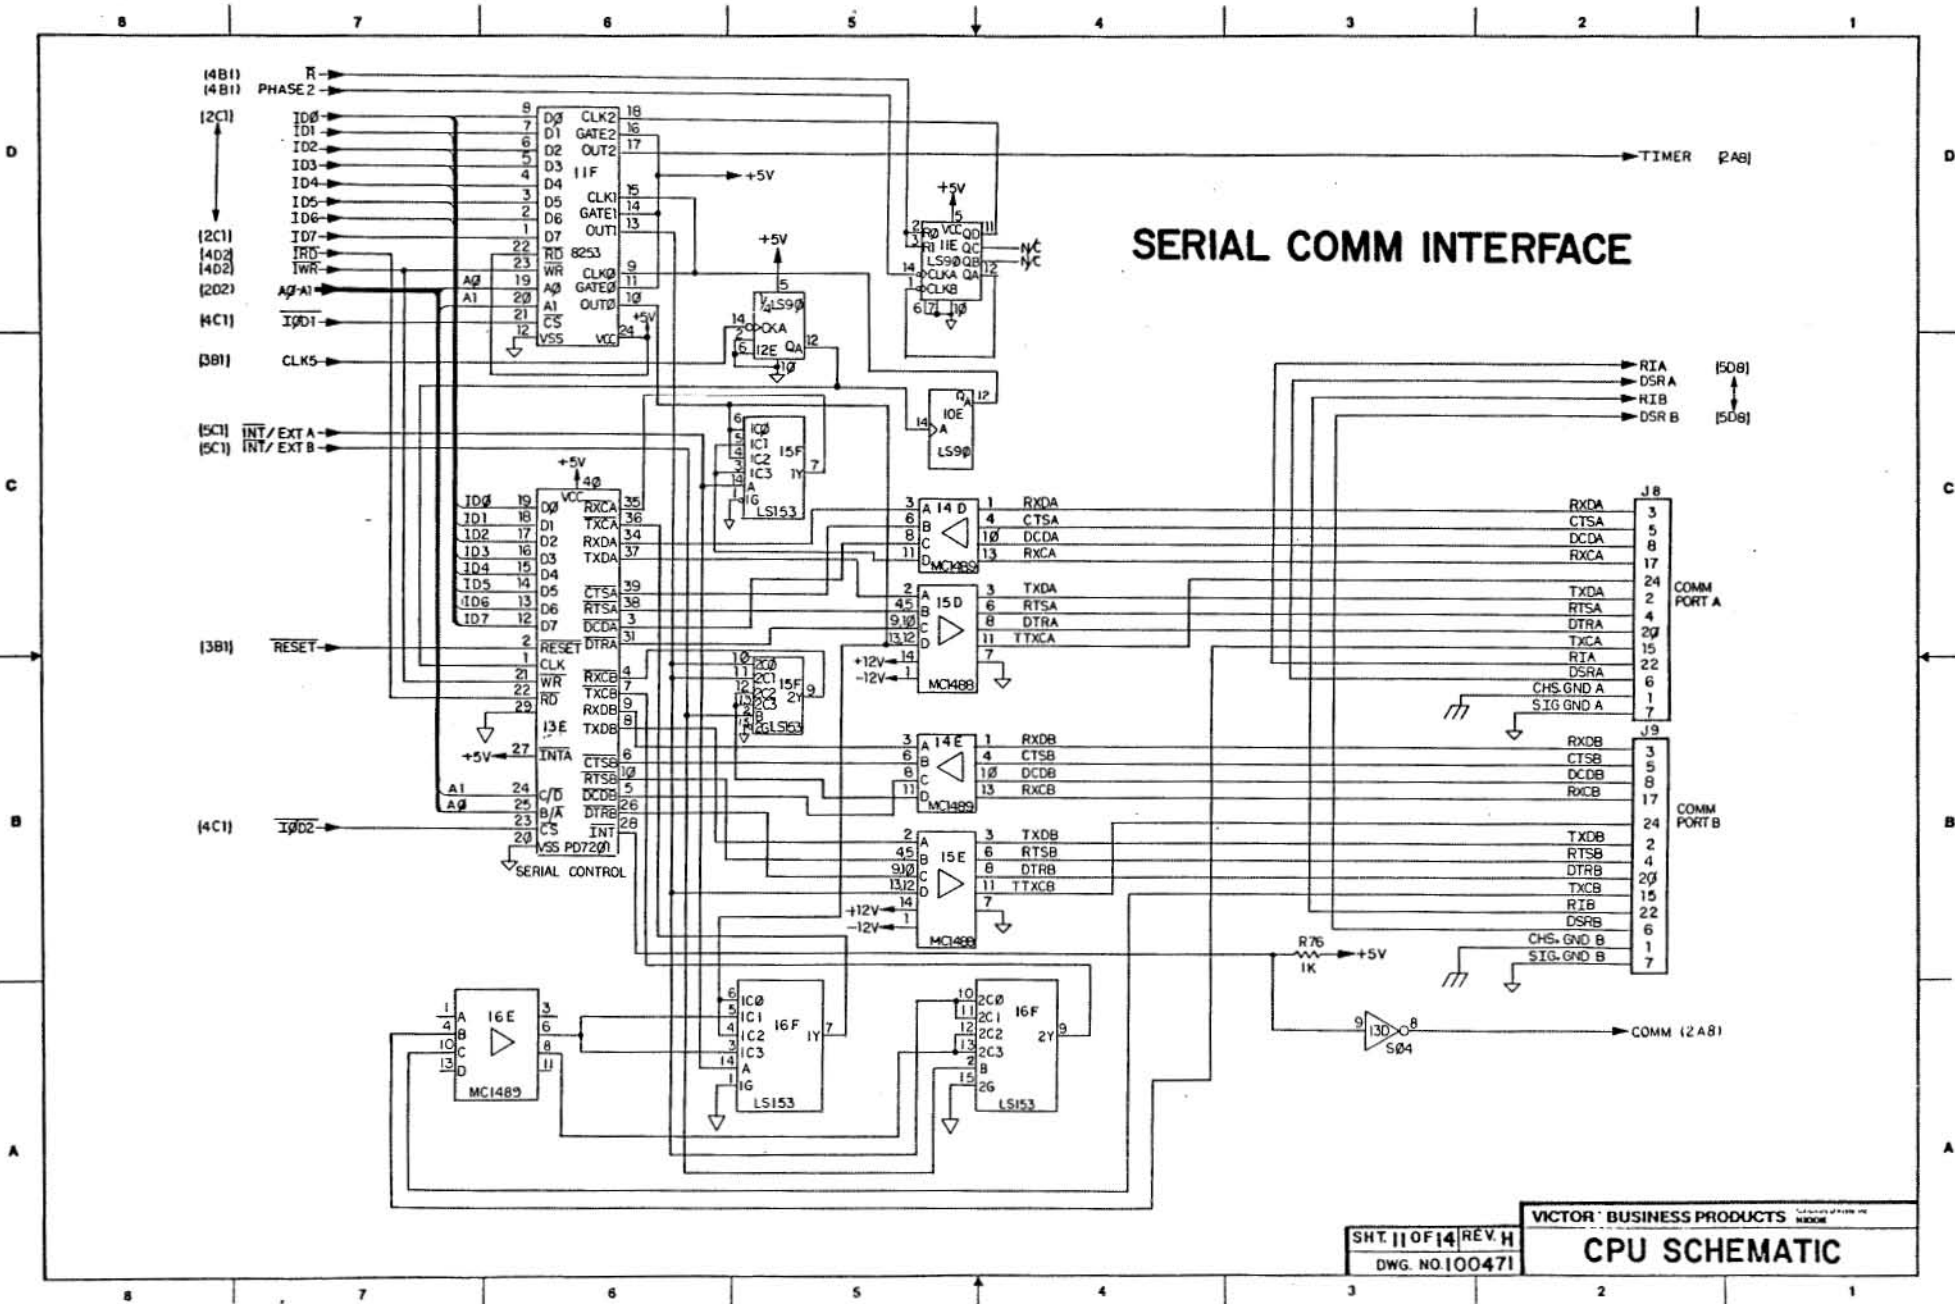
8 7 6 5 4 3 2 1

D C B A

SERIAL COMM INTERFACE

(4B1) $\overline{R}$
(4B1) PHASE 2
(2C1) ID0 ID1 ID2 ID3 ID4 ID5 ID6 ID7
(2C1)
(4D2) $\overline{IRD}$
(4D2) $\overline{IWR}$
(2D2) A0-A1
(4C1) $\overline{IOD1}$
(3B1) CLK5
(5C1) $\overline{INT}$/EXT A
(5C1) $\overline{INT}$/EXT B
(3B1) $\overline{RESET}$
(4C1) $\overline{IOD2}$

8253 11F D0 D1 D2 D3 D4 D5 D6 D7 $\overline{RD}$ $\overline{WR}$ A0 A1 $\overline{CS}$ VSS CLK2 GATE2 OUT2 CLK1 GATE1 OUT1 CLK0 GATE0 OUT0 VCC +5V

TIMER (2A8)

+5V LS90 11E R0 R1 VCC QD QC QB QA CLKA CLKB N/C N/C
+5V LS90 12E CKA QA
LS90 10E A QA

RIA DSRA RIB DSR B (5D8) (5D8)

15F LS153 IC0 IC1 IC2 IC3 A 1G 1Y

PD7201 13E SERIAL CONTROL D0 D1 D2 D3 D4 D5 D6 D7 RESET CLK WR RD INTA C/D B/A CS VSS VCC RXCA TXCA RXDA TXDA CTSA RTSA DCDA DTRA RXCB TXCB RXDB TXDB CTSB RTSB DCDB DTRB INT +5V

14D MC1489 RXDA CTSA DCDA RXCA
15D MC1488 TXDA RTSA DTRA TTXCA +12V -12V
14E MC1489 RXDB CTSB DCDB RXCB
15E MC1488 TXDB RTSB DTRB TTXCB +12V -12V
15F LS153 2C0 2C1 2C2 2C3 B 2G 2Y

J8 COMM PORT A RXDA CTSA DCDA RXCA TXDA RTSA DTRA TXCA RIA DSRA CHS.GND A SIG GND A
J9 COMM PORT B RXDB CTSB DCDB RXCB TXDB RTSB DTRB TXCB RIB DSRB CHS. GND B SIG. GND B

R76 1K +5V
13D S04 COMM (2A8)

16E MC1489
16F LS153 IC0 IC1 IC2 IC3 A 1G 1Y
16F LS153 2C0 2C1 2C2 2C3 B 2G 2Y

VICTOR BUSINESS PRODUCTS
CPU SCHEMATIC
SHT. 11 OF 14 REV. H
DWG. NO. 100471